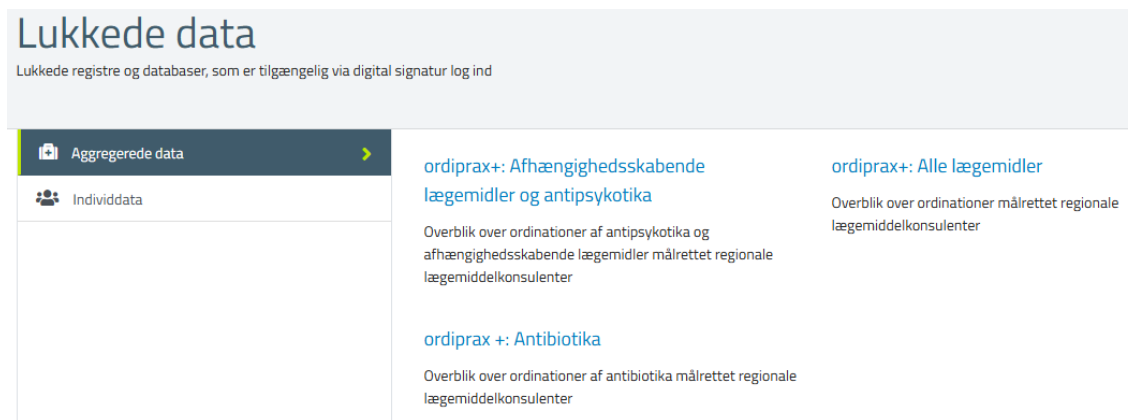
Lukkede data
Lukkede registre og databaser, som er tilgængelig via digital signatur log ind

Aggregerede data

Individdata

ordiprax+: Afhængighedsskabende lægemidler og antipsykotika

Overblik over ordinationer af antipsykotika og afhængighedsskabende lægemidler målrettet regionale lægemiddelkonsulenter

ordiprax +: Antibiotika

Overblik over ordinationer af antibiotika målrettet regionale lægemiddelkonsulenter

ordiprax+: Alle lægemidler

Overblik over ordinationer målrettet regionale lægemiddelkonsulenter